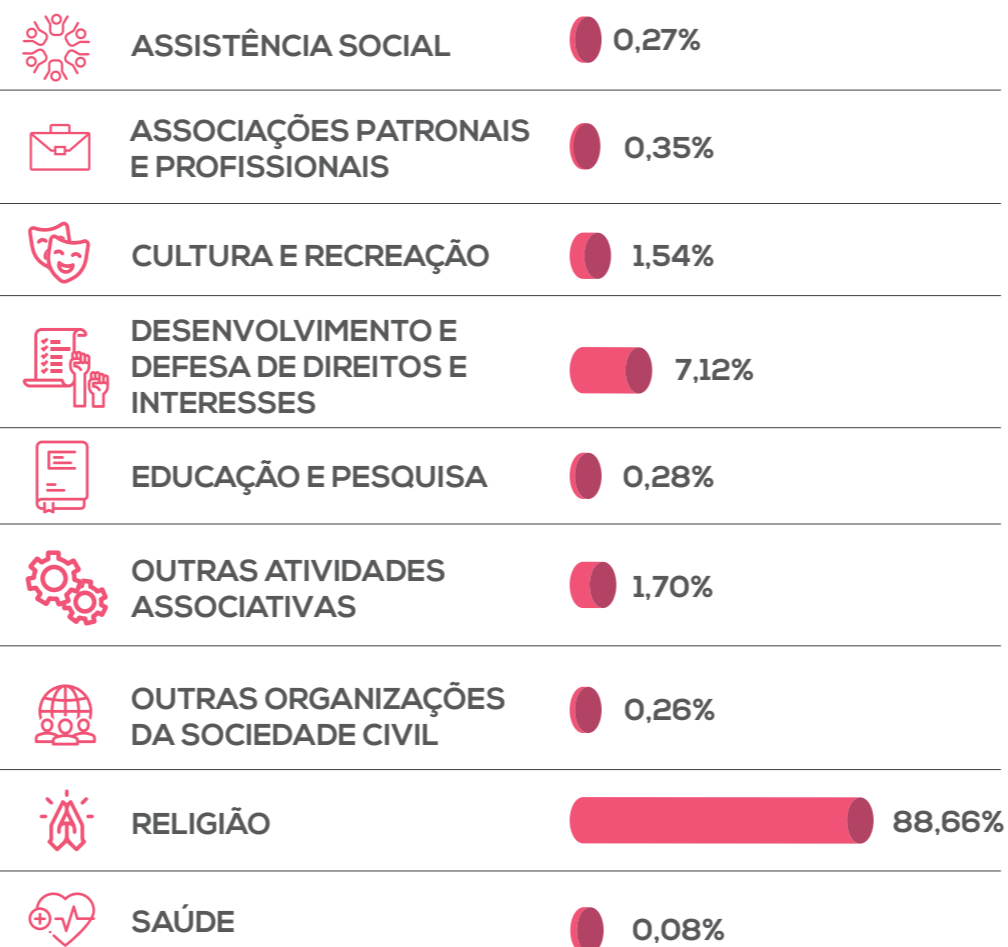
| | |
|---|---|
| ASSISTÊNCIA SOCIAL | 0,27% |
| ASSOCIAÇÕES PATRONAIS E PROFISSIONAIS | 0,35% |
| CULTURA E RECREAÇÃO | 1,54% |
| DESENVOLVIMENTO E DEFESA DE DIREITOS E INTERESSES | 7,12% |
| EDUCAÇÃO E PESQUISA | 0,28% |
| OUTRAS ATIVIDADES ASSOCIATIVAS | 1,70% |
| OUTRAS ORGANIZAÇÕES DA SOCIEDADE CIVIL | 0,26% |
| RELIGIÃO | 88,66% |
| SAÚDE | 0,08% |